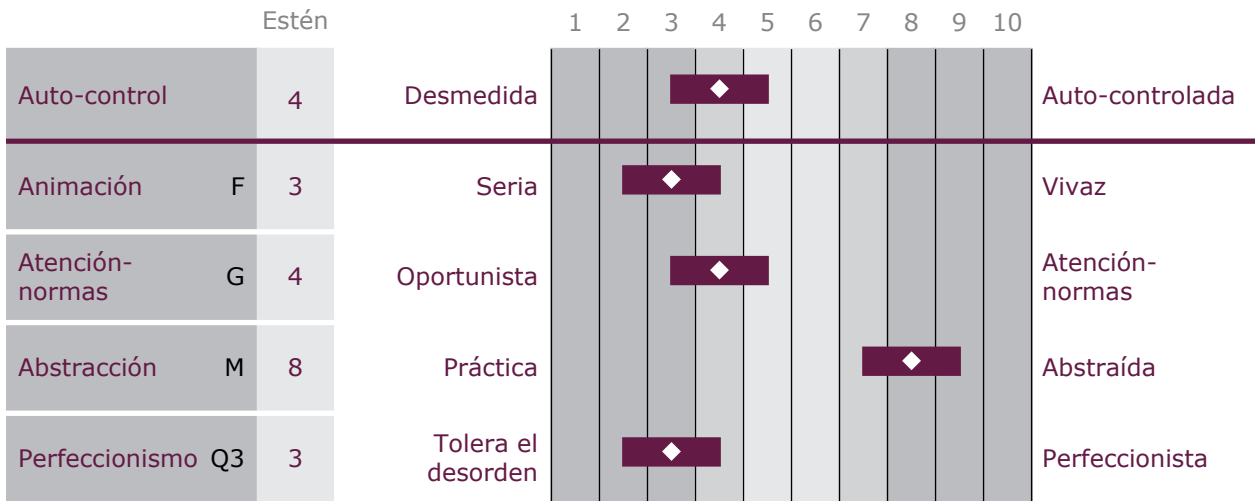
| | Estén | | 1 2 3 4 5 6 7 8 9 10 | |
|---|---|---|---|---|
| Auto-control | 4 | Desmedida | | Auto-controlada |
| Animación F | 3 | Seria | | Vivaz |
| Atención-normas G | 4 | Oportunista | | Atención-normas |
| Abstracción M | 8 | Práctica | | Abstraída |
| Perfeccionismo Q3 | 3 | Tolera el desorden | | Perfeccionista |